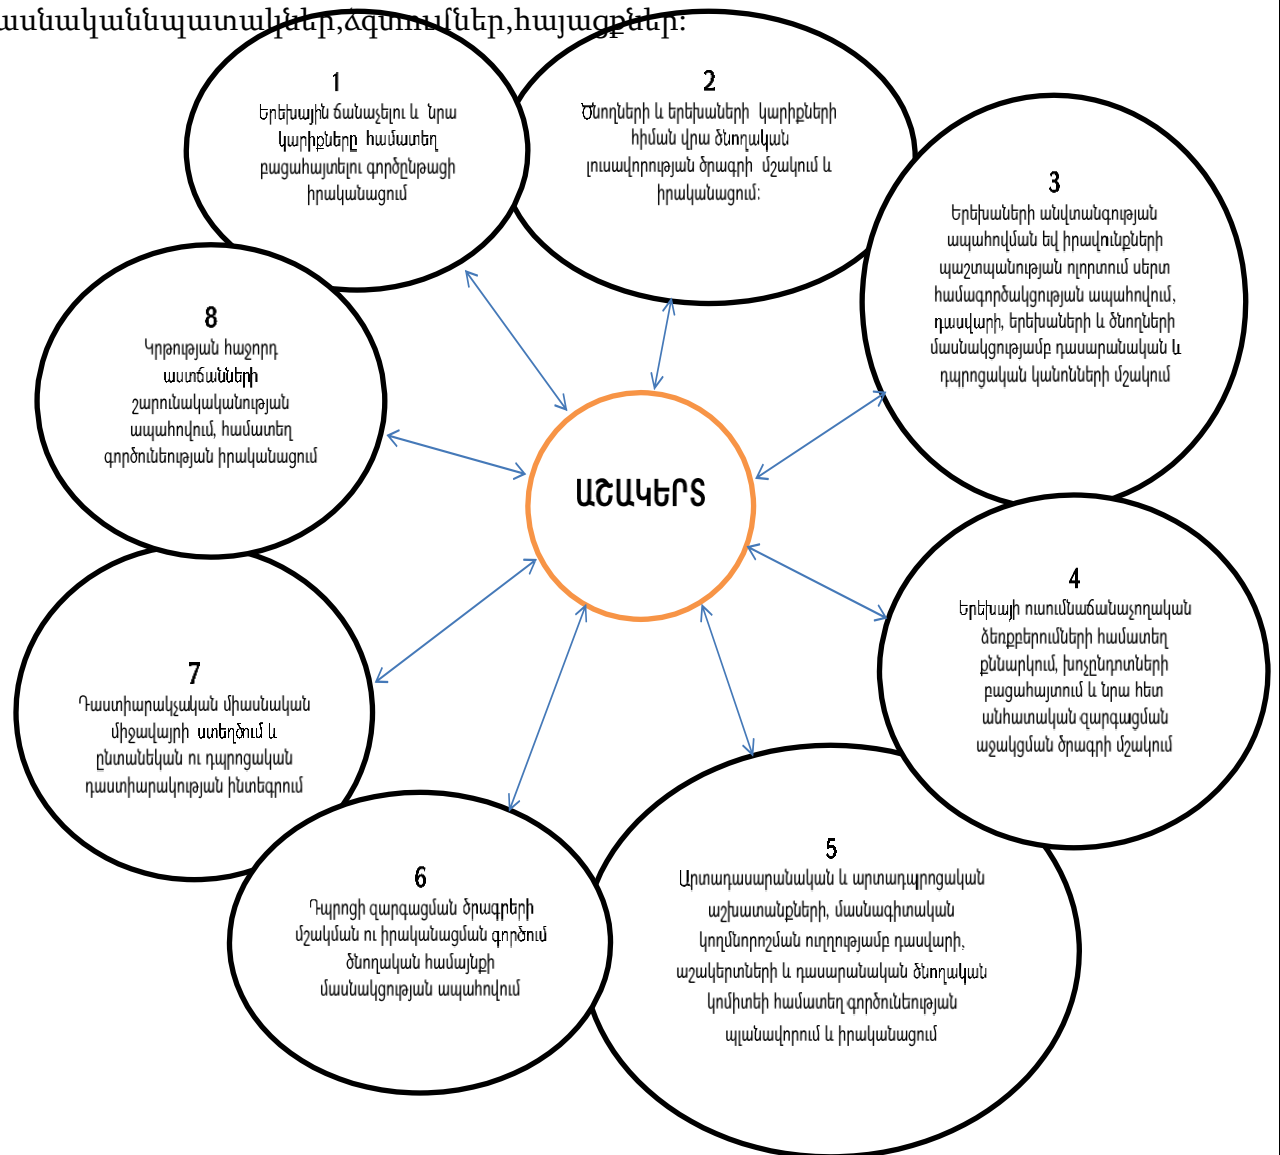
սանականնպատակներ,ձգտումներ,հայացքներ:

1
Երեխային ճանաչելու և նրա կարիքները համատեղ բացահայտելու գործընթացի իրականացում

2
Ծնողների և երեխաների կարիքների հիման վրա ծնողական լուսավորության ծրագրի մշակում և իրականացում:

3
Երեխաների անվտանգության ապահովման եվ իրավունքների պաշտպանության ոլորտում սերտ համագործակցության ապահովում, դասվարի, երեխաների և ծնողների մասնակցությամբ դասարանական և դպրոցական կանոնների մշակում

8
Կրթության հաջորդ աստճանների շարունակականության ապահովում, համատեղ գործունեության իրականացում

ԱՇԱԿԵՐՏ

4
Երեխայի ուսումնաճանաչողական ձեռքբերումների համատեղ քննարկում, խոչընդոտների բացահայտում և նրա հետ անհատական զարգացման աջակցման ծրագրի մշակում

7
Դաստիարակչական միասնական միջավայրի ստեղծում և ընտանեկան ու դպրոցական դաստիարակության ինտեգրում

6
Դպրոցի զարգացման ծրագրերի մշակման ու իրականացման գործում ծնողական համայնքի մասնակցության ապահովում

5
Արտադասարանական և արտադպրոցական աշխատանքների, մասնագիտական կողմնորոշման ուղղությամբ դասվարի, աշակերտների և դասարանական ծնողական կոմիտեի համատեղ գործունեության պլանավորում և իրականացում